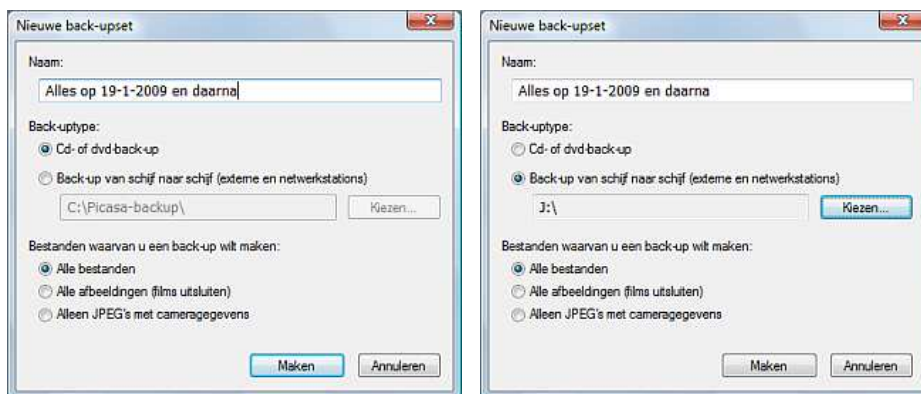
Nieuwe back-upset

Naam:

Alles op 19-1-2009 en daarna

Back-uptype:

Cd- of dvd-back-up

Back-up van schijf naar schijf (externe en netwerkstations)

C:\Picasa-backup\

Kiezen...

Bestanden waarvan u een back-up wilt maken:

Alle bestanden

Alle afbeeldingen (films uitsluiten)

Alleen JPEG's met cameragegevens

Maken

Annuleren

Nieuwe back-upset

Naam:

Alles op 19-1-2009 en daarna

Back-uptype:

Cd- of dvd-back-up

Back-up van schijf naar schijf (externe en netwerkstations)

J:\

Kiezen...

Bestanden waarvan u een back-up wilt maken:

Alle bestanden

Alle afbeeldingen (films uitsluiten)

Alleen JPEG's met cameragegevens

Maken

Annuleren